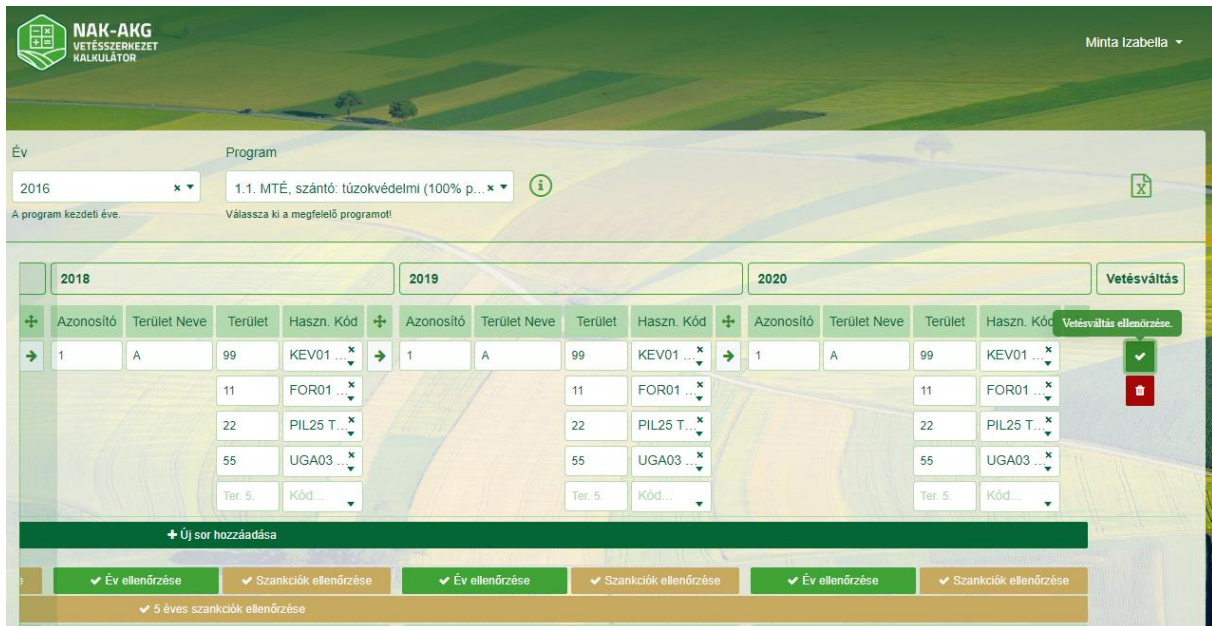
NAK-AKG
VETÉSSZERKEZET
KALKULÁTOR

Minta Izabella ▾

Év
2016 × ▾
A program kezdeti éve.

Program
1.1. MTÉ, szántó: túzokvédelmi (100% p... × ▾
Válassza ki a megfelelő programot!

2018
2019
2020
Vetésváltás

| Azonosító | Terület Neve | Terület | Haszn. Kód | Azonosító | Terület Neve | Terület | Haszn. Kód | Azonosító | Terület Neve | Terület | Haszn. Kód |
|---|---|---|---|---|---|---|---|---|---|---|---|
| 1 | A | 99 | KEV01 ... | 1 | A | 99 | KEV01 ... | 1 | A | 99 | KEV01 ... |
| | | 11 | FOR01 ... | | | 11 | FOR01 ... | | | 11 | FOR01 ... |
| | | 22 | PIL25 T... | | | 22 | PIL25 T... | | | 22 | PIL25 T... |
| | | 55 | UGA03 ... | | | 55 | UGA03 ... | | | 55 | UGA03 ... |
| | | Ter. 5. | Kód... | | | Ter. 5. | Kód... | | | Ter. 5. | Kód... |

Vetésváltás ellenőrzése.

+ Új sor hozzáadása

✔ Év ellenőrzése
✔ Szankciók ellenőrzése
✔ Év ellenőrzése
✔ Szankciók ellenőrzése
✔ Év ellenőrzése
✔ Szankciók ellenőrzése
✔ 5 éves szankciók ellenőrzése